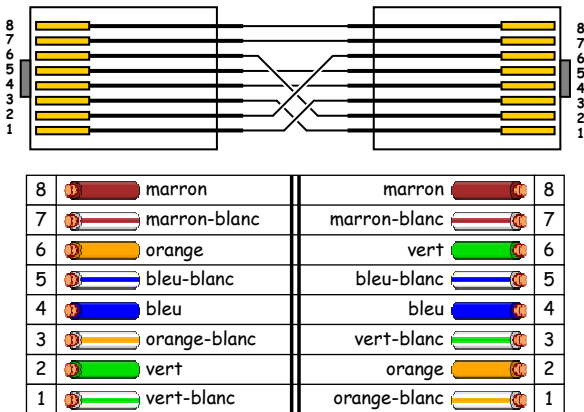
8
7
6
5
4
3
2
1

8
7
6
5
4
3
2
1

| 8 | marron | marron | 8 |
|---|---|---|---|
| 7 | marron-blanc | marron-blanc | 7 |
| 6 | orange | vert | 6 |
| 5 | bleu-blanc | bleu-blanc | 5 |
| 4 | bleu | bleu | 4 |
| 3 | orange-blanc | vert-blanc | 3 |
| 2 | vert | orange | 2 |
| 1 | vert-blanc | orange-blanc | 1 |